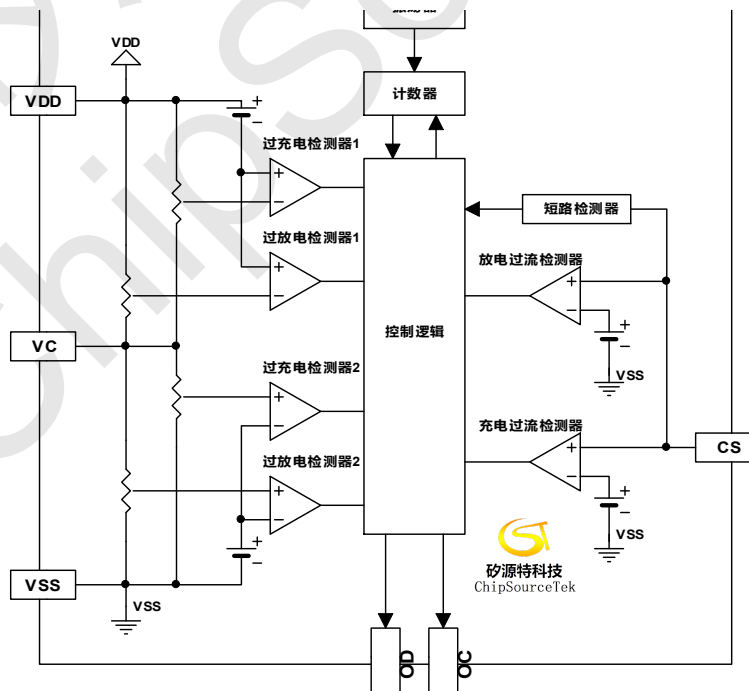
VDD
VDD
计数器
过充电检测器1
过放电检测器1
短路检测器
放电过流检测器
VC
控制逻辑
VSS
过充电检测器2
充电过流检测器
CS
过放电检测器2
VSS
矽源特科技
ChipSourceTek
VSS
VSS
OD
OC
+
−
+
−
+
−
+
−
+
−
+
−
+
−
+
−
+
−
+
−
+
−